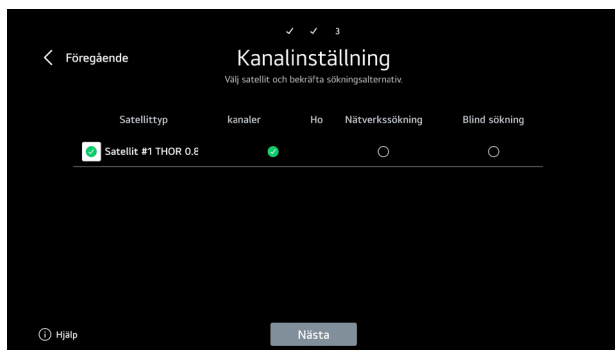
✓ ✓ 3

Föregående

Kanalinställning

Välj satellit och bekräfta sökningsalternativ.

| Satellittyp | kanaler | Ho | Nätverkssökning | Blind sökning |
|---|---|---|---|---|
| Satellit #1 THOR 0.8 | | | | |

Hjälp

Nästa